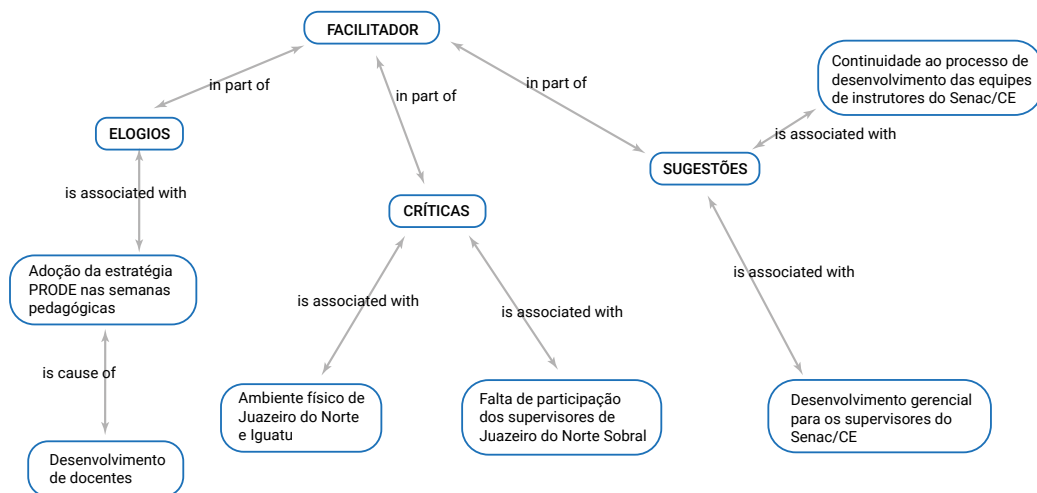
FACILITADOR

in part of

in part of

in part of

ELOGIOS

CRÍTICAS

SUGESTÕES

Continuidade ao processo de desenvolvimento das equipes de instrutores do Senac/CE

is associated with

is associated with

is associated with

is associated with

is associated with

Adoção da estratégia PRODE nas semanas pedagógicas

is cause of

Desenvolvimento de docentes

Ambiente físico de Juazeiro do Norte e Iguatu

Falta de participação dos supervisores de Juazeiro do Norte Sobral

Desenvolvimento gerencial para os supervisores do Senac/CE